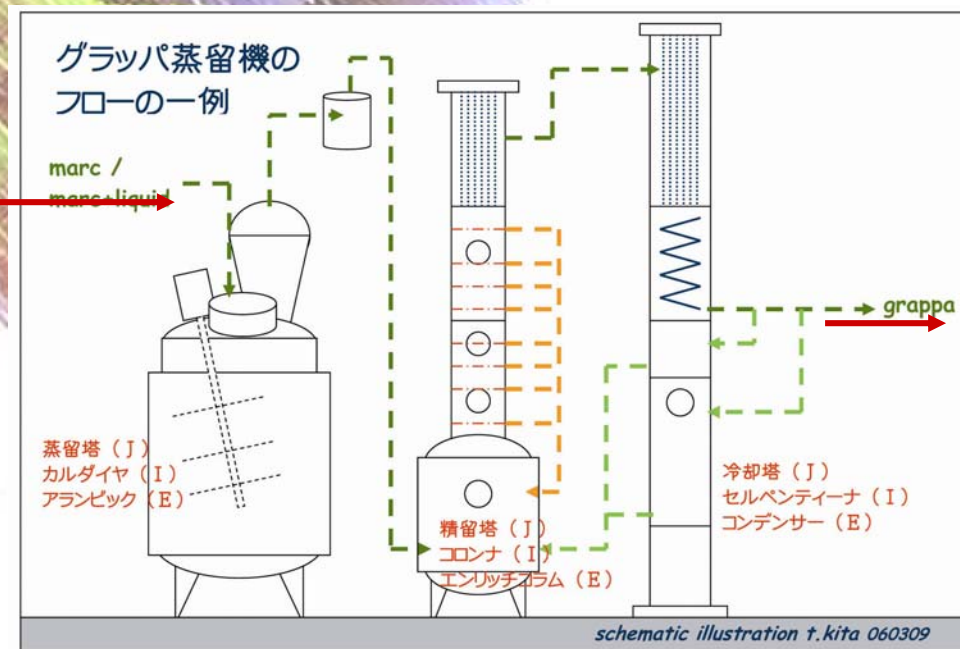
グラッパ蒸留機の
フローの一例

marc /
marc+liquid

蒸留塔（J）
カルダイヤ（I）
アランビック（E）

精留塔（J）
コロンナ（I）
エンリッチコラム（E）

grappa

冷却塔（J）
セルペンティーナ（I）
コンデンサー（E）

schematic illustration t.kita 060309